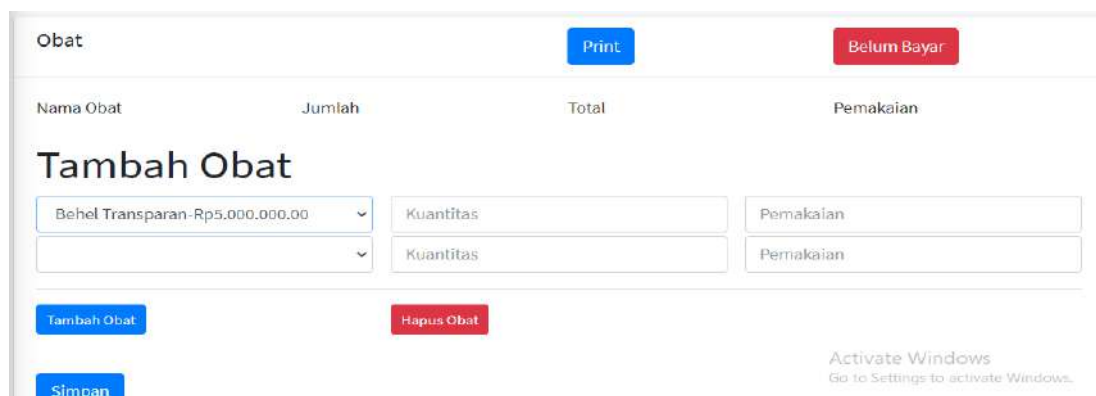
Obat

Print

Belum Bayar

Nama Obat | Jumlah | Total | Pemakaian

Tambah Obat

Behel Transparan-Rp5.000.000.00

Kuantitas

Pemakaian

Kuantitas

Pemakaian

Tambah Obat

Hapus Obat

Activate Windows
Go to Settings to activate Windows.

Simpan